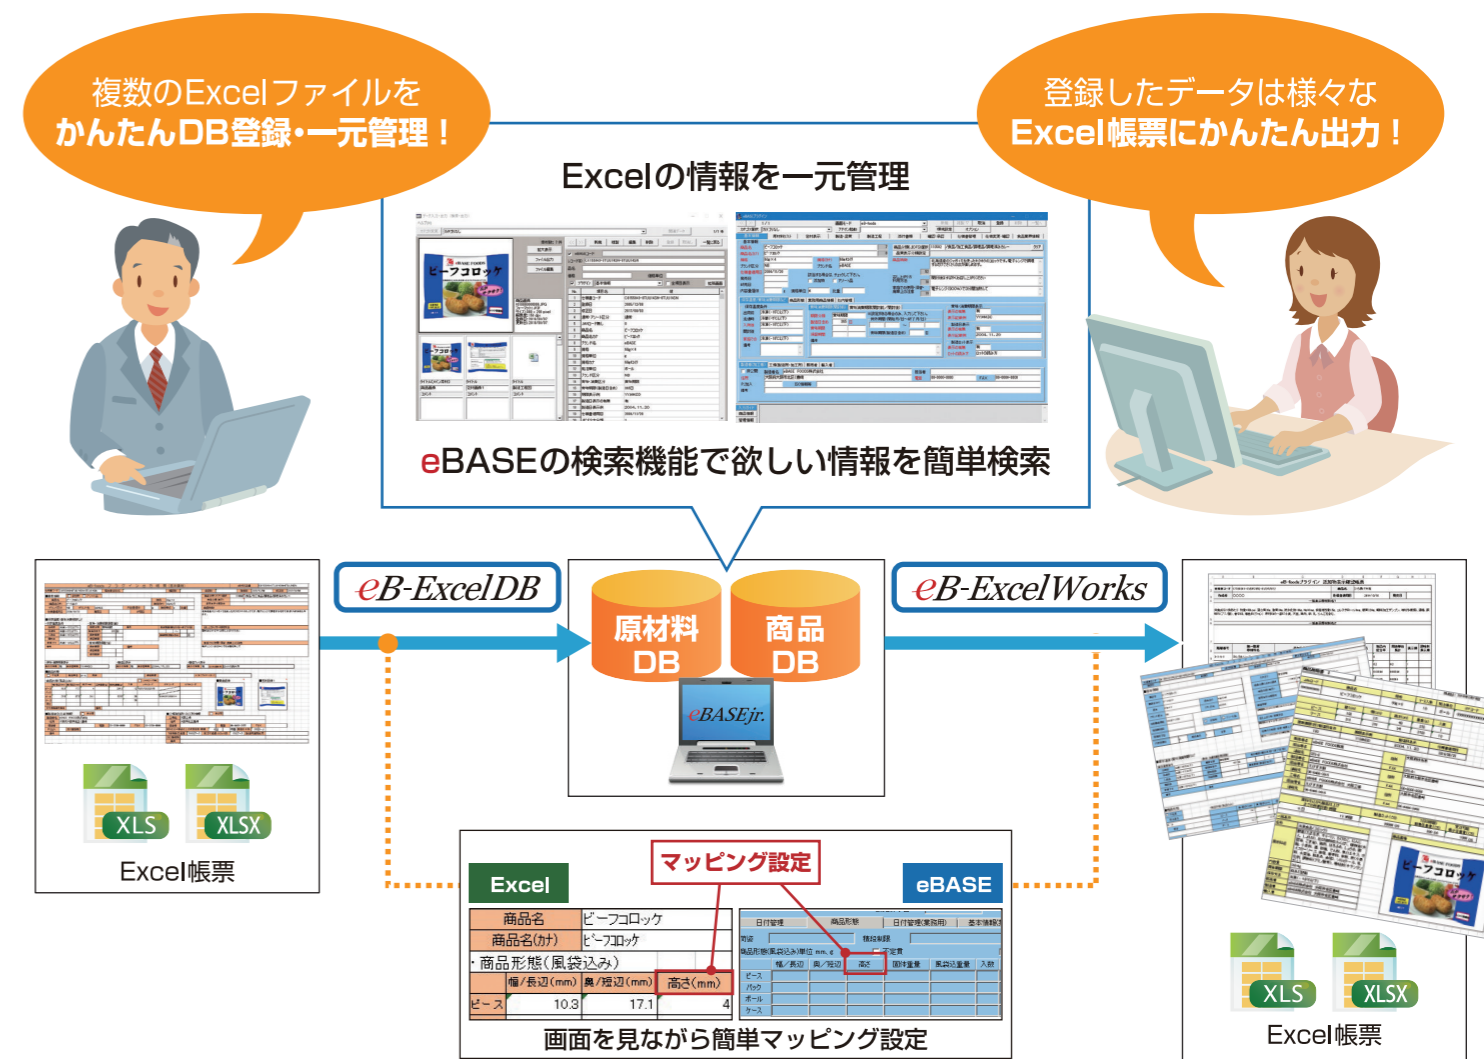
複数のExcelファイルを
かんたんDB登録・一元管理！

登録したデータは様々な
Excel帳票にかんたん出力！

Excelの情報を一元管理

ビーフコロッケ

eBASEの検索機能で欲しい情報を簡単検索

eB-ExcelDB

原材料DB

商品DB

eBASEjr.

eB-ExcelWorks

XLS

XLSX

Excel帳票

マッピング設定

Excel

eBASE

| 商品名 | ビーフコロッケ | | |
|---|---|---|---|
| 商品名(カナ) | ビーフコロッケ | | |
| 商品形態(風袋込み) | | | |
| | 幅/長辺(mm) | 奥/短辺(mm) | 高さ(mm) |
| ピース | 10.3 | 17.1 | 4 |

日付管理　商品形態　日付管理(業務用)　基本情報

幅/長辺　奥/短辺　高さ　固体重量　風袋込重量　入数

ピース
パック
ボール
ケース

画面を見ながら簡単マッピング設定

XLS

XLSX

Excel帳票

ビーフコロッケ